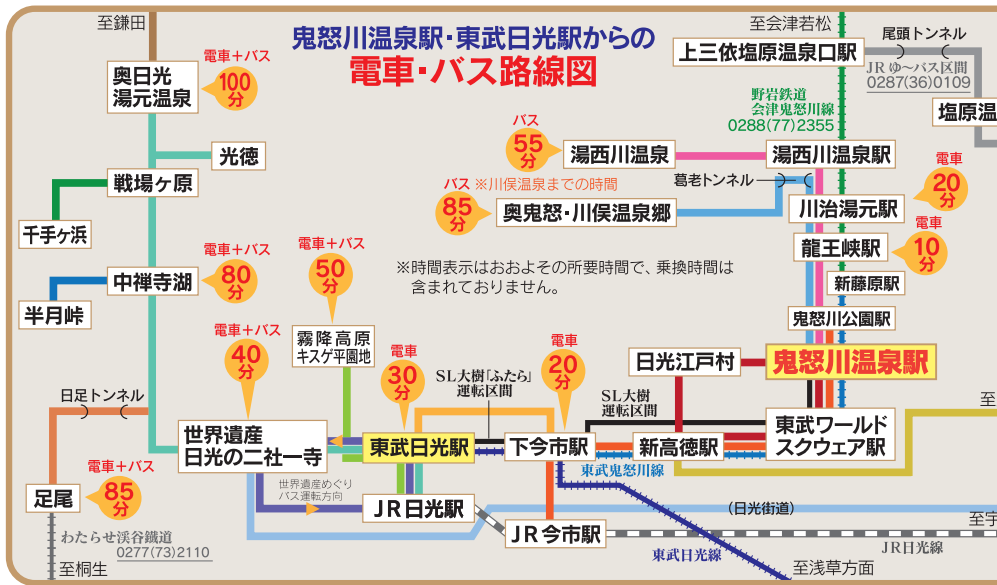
鬼怒川温泉駅・東武日光駅からの
電車・バス路線図

至鎌田
奥日光湯元温泉
電車＋バス 100分
光徳
戦場ヶ原
千手ヶ浜
中禅寺湖
電車＋バス 80分
半月峠
日足トンネル
電車＋バス 40分
世界遺産日光の二社一寺
電車＋バス 50分
霧降高原 キスゲ平園地
電車 30分
東武日光駅
世界遺産めぐりバス運転方向
JR日光駅
電車＋バス 85分
足尾
わたらせ渓谷鐵道 0277(73)2110
至桐生
※時間表示はおおよその所要時間で、乗換時間は含まれておりません。
SL大樹「ふたら」運転区間
電車 20分
下今市駅
JR今市駅
東武鬼怒川線
東武日光線
至浅草方面
SL大樹運転区間
新高徳駅
日光江戸村
鬼怒川温泉駅
東武ワールドスクウェア駅
(日光街道)
至宇
JR日光線
至会津若松
上三依塩原温泉口駅
尾頭トンネル
JRゆ〜バス区間 0287(36)0109
塩原温
野岩鉄道 会津鬼怒川線 0288(77)2355
バス 55分
湯西川温泉
湯西川温泉駅
葛老トンネル
バス ※川俣温泉までの時間 85分
奥鬼怒・川俣温泉郷
川治湯元駅
電車 20分
龍王峡駅
電車 10分
新藤原駅
鬼怒川公園駅
至